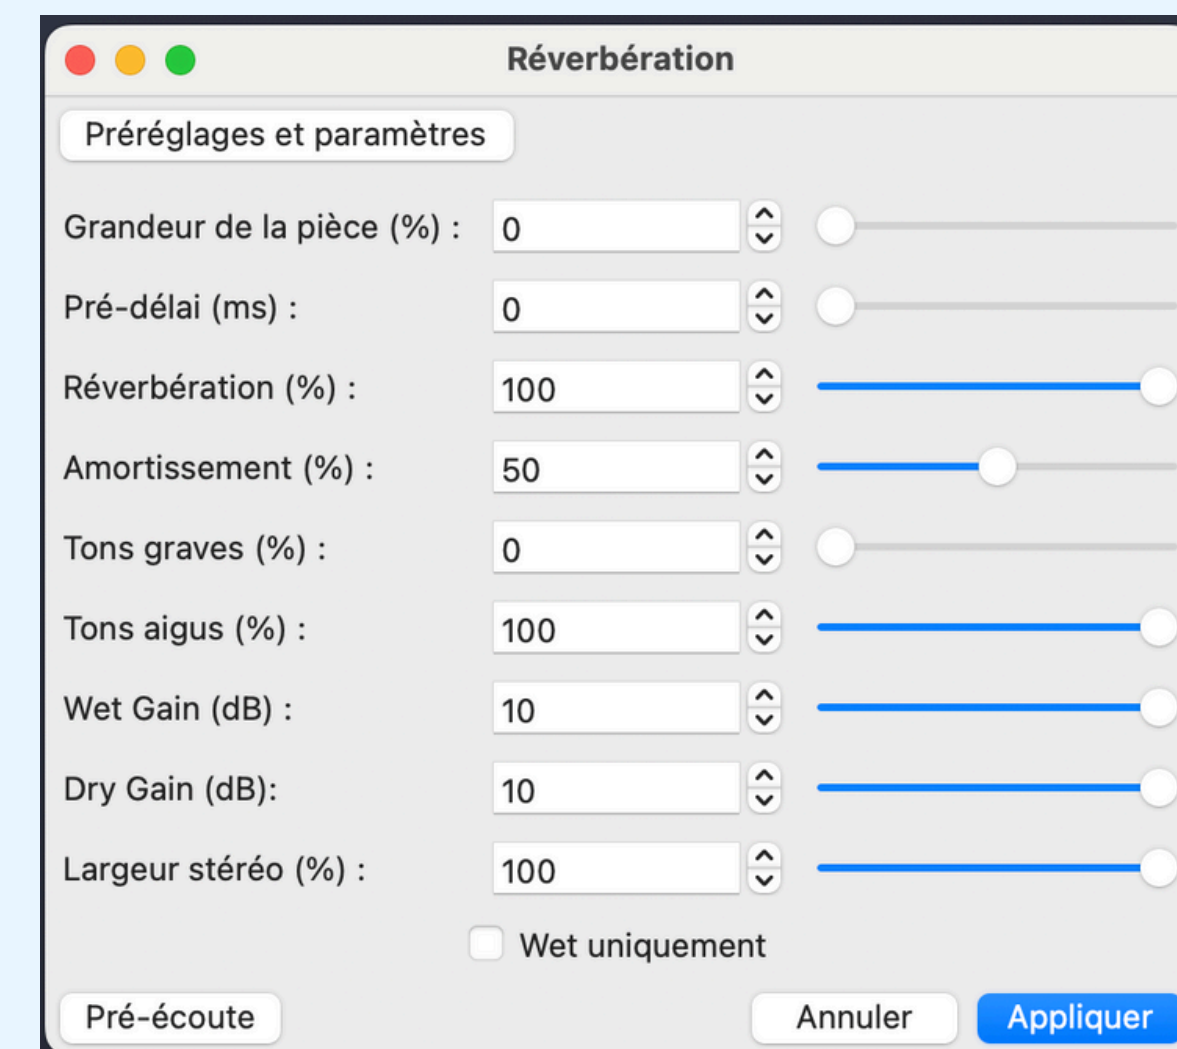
Réverbération

Préréglages et paramètres

Grandeur de la pièce (%) : 0

Pré-délai (ms) : 0

Réverbération (%) : 100

Amortissement (%) : 50

Tons graves (%) : 0

Tons aigus (%) : 100

Wet Gain (dB) : 10

Dry Gain (dB): 10

Largeur stéréo (%) : 100

Wet uniquement

Pré-écoute

Annuler

Appliquer